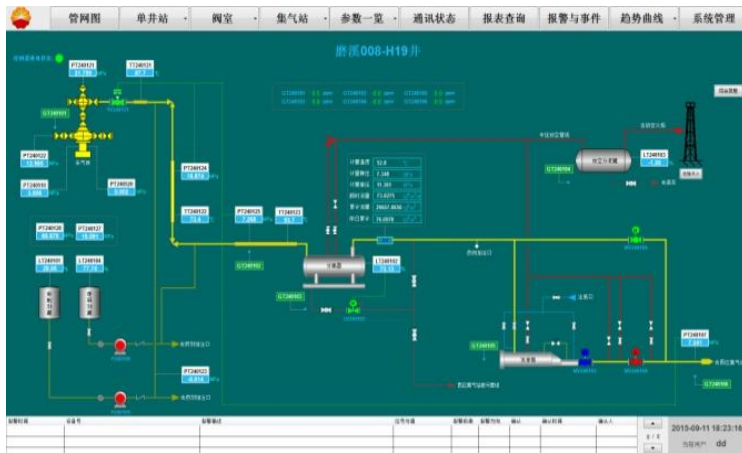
管网图 单井站 阀室 集气站 参数一览 通讯状态 报表查询 报警与事件 趋势曲线 系统管理

磨溪008-H19井

PT240121 PT240121
GT240101
PT240122
PT240103
PT240128
PT240124
PT240122
PT240125 PT240123
PT240120 PT240127
LT240101 LT240104
GT240102
LT240102
GT240103
PT240123
LT240103
PT240107
GT240106
LT240105
GT240104
GT240108

2015-09-11 18:23:16
dd